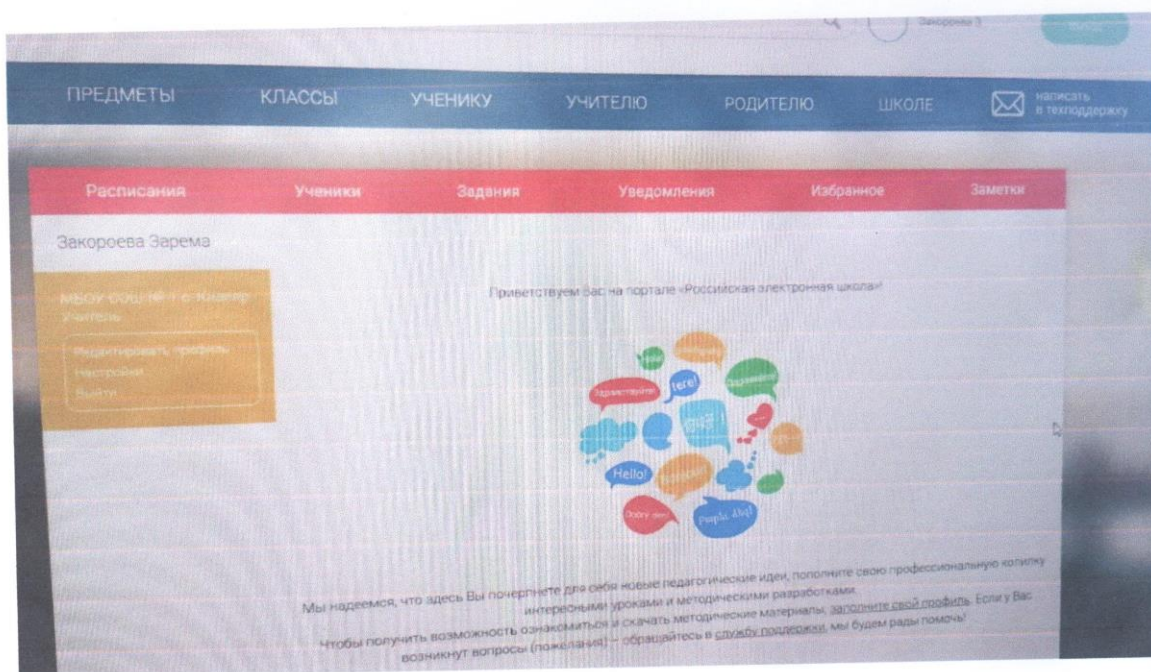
Закороева З

ПРЕДМЕТЫ КЛАССЫ УЧЕНИКУ УЧИТЕЛЮ РОДИТЕЛЮ ШКОЛЕ написать в техподдержку

Расписания Ученики Задания Уведомления Избранное Заметки

Закороева Зарема

МБОУ СОШ №1 с. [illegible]
Учитель

Редактировать профиль
Настройки
Выйти

Приветствуем Вас на портале «Российская электронная школа»!

Hello Здравствуйте Здравствуйте Hello! People, Hey!

Мы надеемся, что здесь Вы почерпнете для себя новые педагогические идеи, пополните свою профессиональную копилку интересными уроками и методическими разработками.

Чтобы получить возможность ознакомиться и скачать методические материалы, заполните свой профиль. Если у Вас возникнут вопросы (пожелания) — обращайтесь в службу поддержки, мы будем рады помочь!